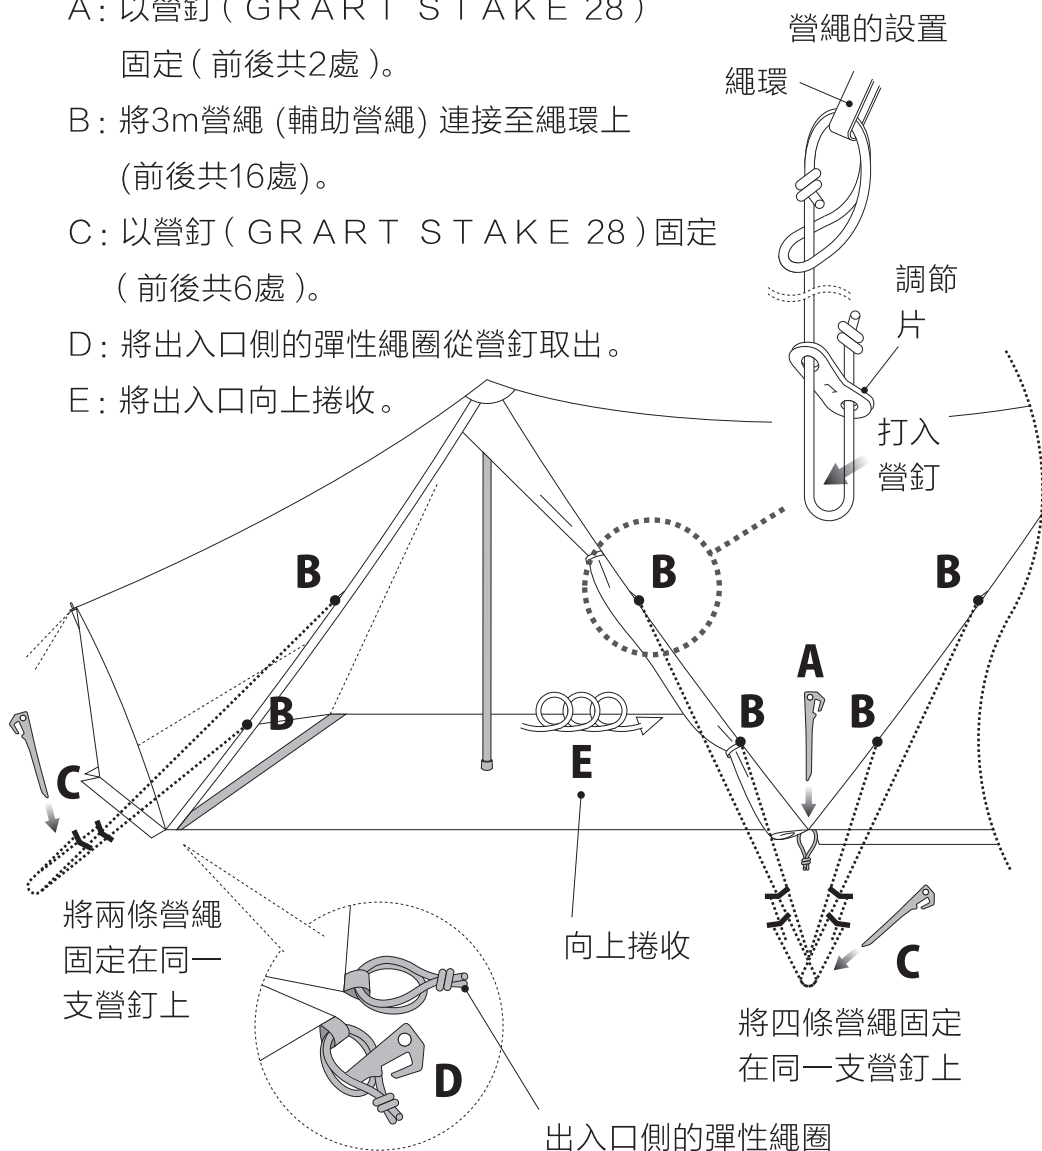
A：以營釘（GRART STAKE 28）固定（前後共2處）。

B：將3m營繩 (輔助營繩) 連接至繩環上 (前後共16處)。

C：以營釘（GRART STAKE 28）固定（前後共6處）。

D：將出入口側的彈性繩圈從營釘取出。

E：將出入口向上捲收。

營繩的設置

繩環

調節片

打入營釘

B

B

B

B

B

A

B

C

E

C

將兩條營繩固定在同一支營釘上

向上捲收

將四條營繩固定在同一支營釘上

D

出入口側的彈性繩圈